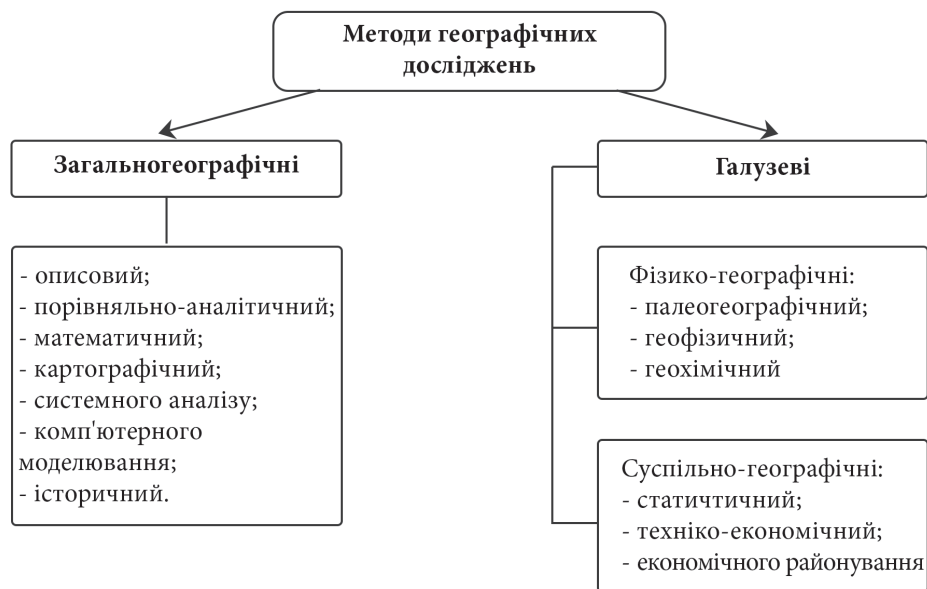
Методи географічних досліджень

Загальногеографічні

- описовий;
- порівняльно-аналітичний;
- математичний;
- картографічний;
- системного аналізу;
- комп'ютерного моделювання;
- історичний.

Галузеві

Фізико-географічні:
- палеогеографічний;
- геофізичний;
- геохімічний

Суспільно-географічні:
- статичтичний;
- техніко-економічний;
- економічного районування